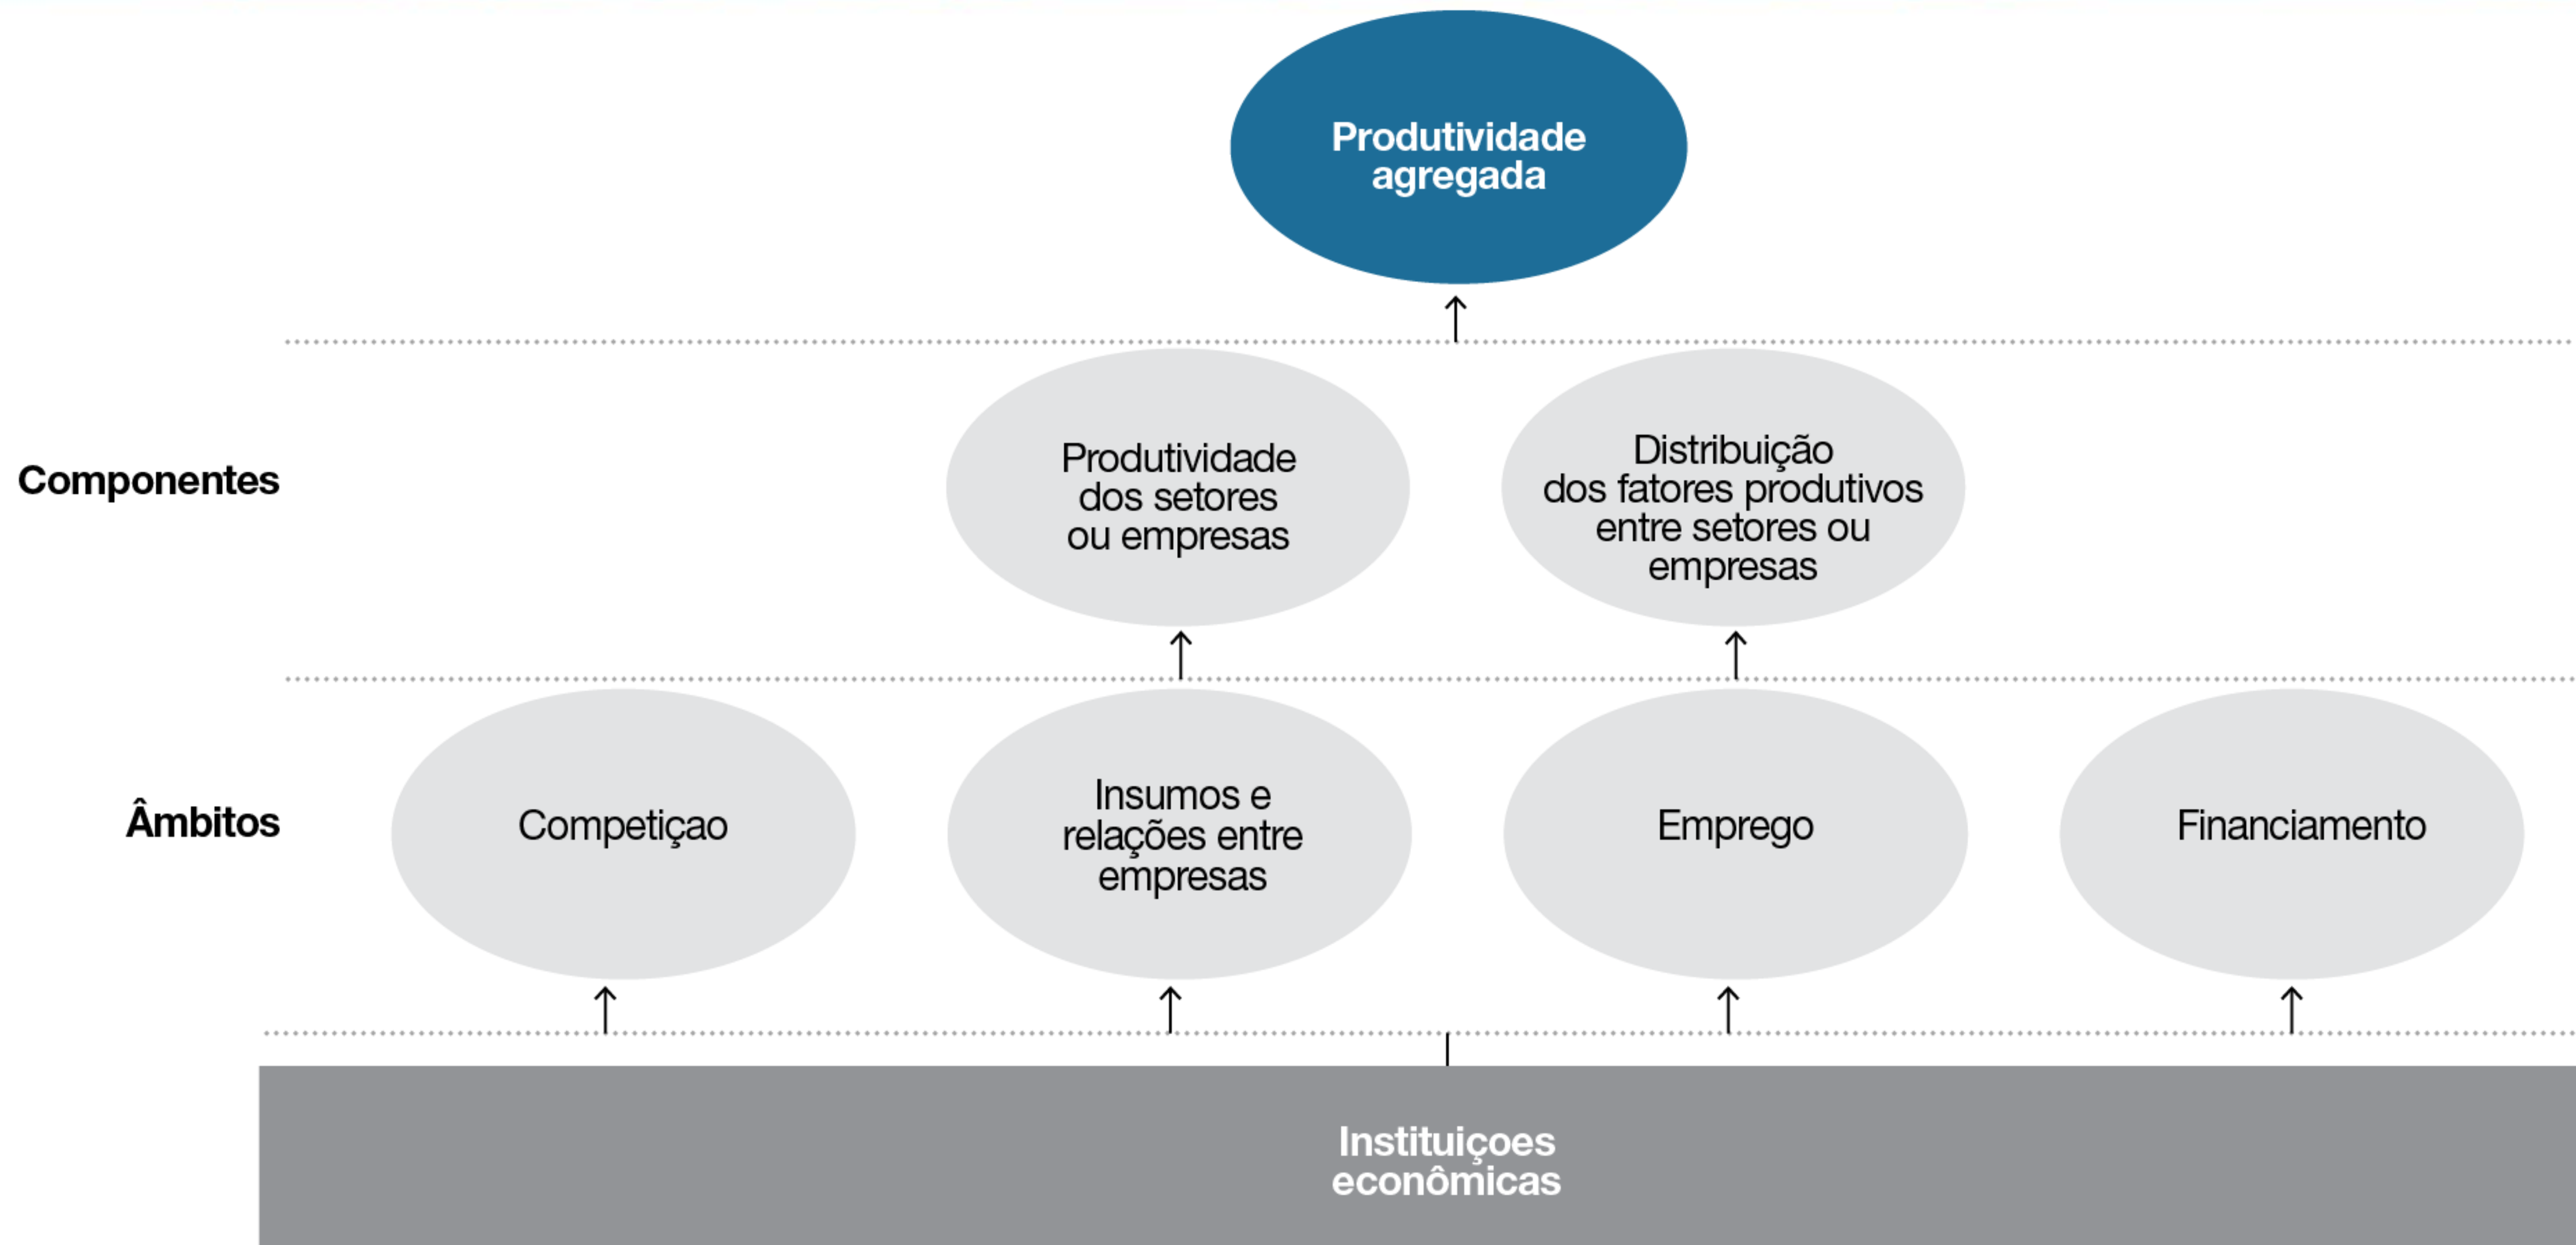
Produtividade agregada

Componentes

Produtividade dos setores ou empresas

Distribuição dos fatores produtivos entre setores ou empresas

Âmbitos

Competiçao

Insumos e relações entre empresas

Emprego

Financiamento

Instituiçoes econômicas